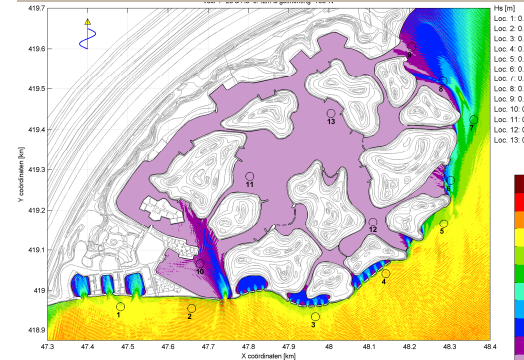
419.7
419.6
419.5
419.4
419.3
419.2
419.1
419
418.9
Y coördinaten [km]
47.3 47.4 47.5 47.6 47.7 47.8 47.9 48 48.1 48.2 48.3 48.4
X coördinaten [km]
1 2 3 4 5 6 7 8 9 10 11 12 13
Hs [m]
Loc. 1: 0
Loc. 2: 0.
Loc. 3: 0.
Loc. 4: 0.
Loc. 5: 0.
Loc. 6: 0.
Loc. 7: 0.
Loc. 8: 0.
Loc. 9: 0.
Loc. 10: 0
Loc. 11: 0
Loc. 12: 0
Loc. 13: 0